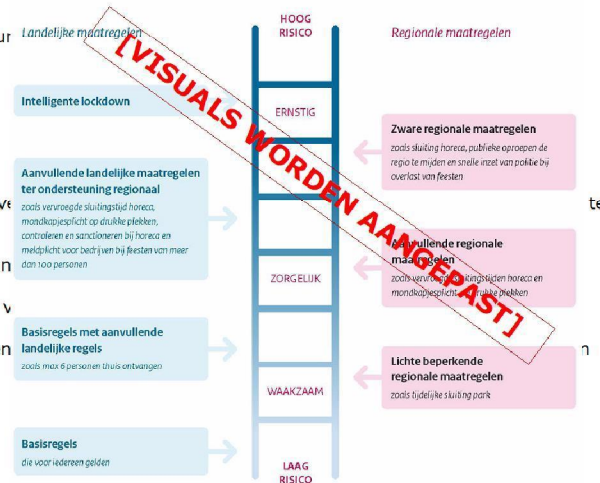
Landelijke maatregelen

HOOG RISICO

Regionale maatregelen

[VISUALS WORDEN AANGEPAST]

Intelligente lockdown

ERNSTIG

Zware regionale maatregelen
zoals sluiting horeca, publieke oproepen de regio te mijden en snelle inzet van politie bij overlast van feesten

Aanvullende landelijke maatregelen ter ondersteuning regionaal
zoals vervroegde sluitingstijd horeca, mondkapjesplicht op drukke plekken, controleren en sanctioneren bij horeca en meldplicht voor bedrijven bij feesten van meer dan 100 personen

Aanvullende regionale maatregelen
zoals vervroegde sluitingstijden horeca en mondkapjesplicht op drukke plekken

ZORGELIJK

Basisregels met aanvullende landelijke regels
zoals max 6 personen thuis ontvangen

Lichte beperkende regionale maatregelen
zoals tijdelijke sluiting park

WAAKZAAM

Basisregels
die voor iedereen gelden

LAAG RISICO